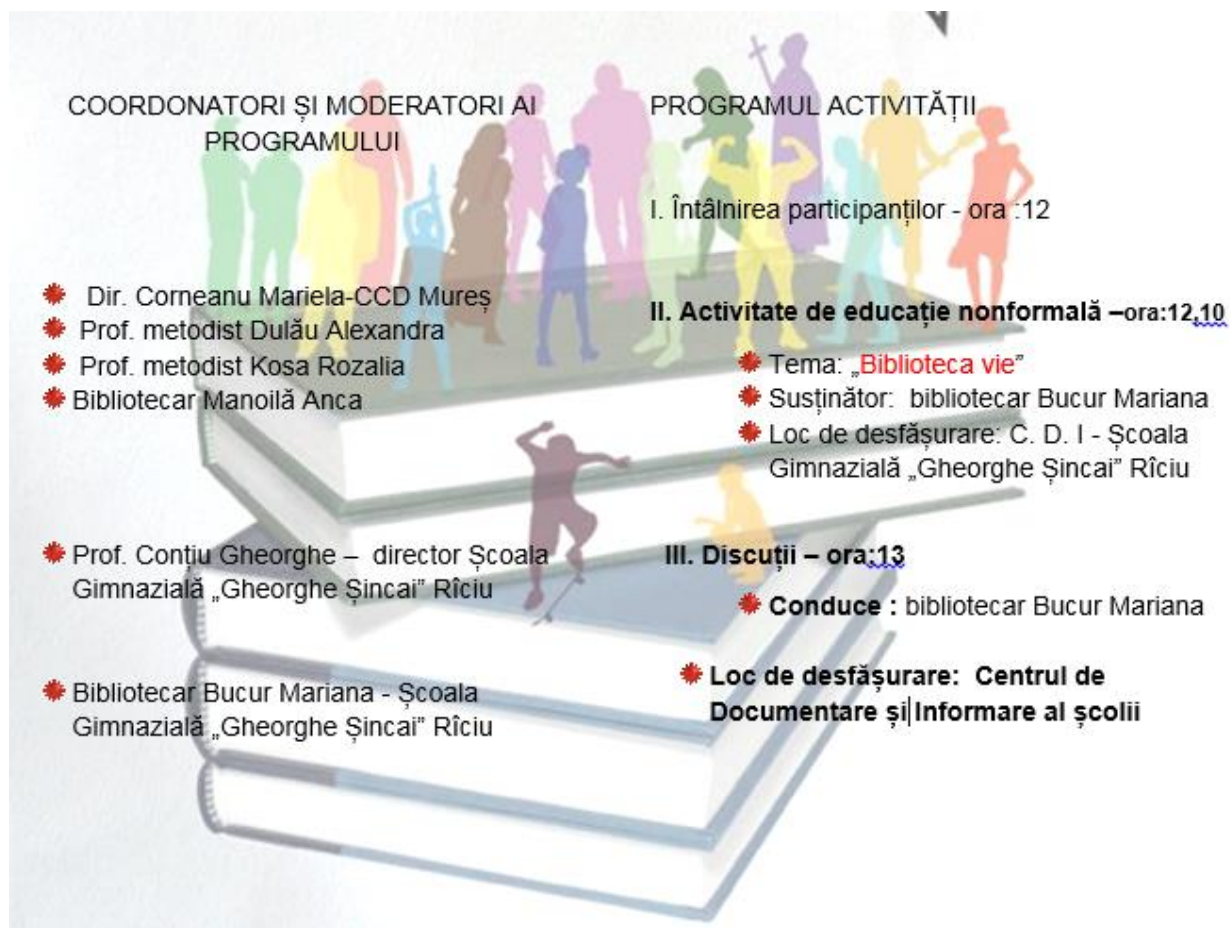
COORDONATORI ȘI MODERATORI AI PROGRAMULUI

Dir. Corneanu Mariela-CCD Mureș
Prof. metodist Dulău Alexandra
Prof. metodist Kosa Rozalia
Bibliotecar Manoilă Anca

Prof. Conțiu Gheorghe – director Școala Gimnazială „Gheorghe Șincai" Rîciu

Bibliotecar Bucur Mariana - Școala Gimnazială „Gheorghe Șincai" Rîciu

PROGRAMUL ACTIVITĂȚII

I. Întâlnirea participanților - ora :12

II. Activitate de educație nonformală –ora:12,10

Tema: „Biblioteca vie"
Susținător: bibliotecar Bucur Mariana
Loc de desfășurare: C. D. I - Școala Gimnazială „Gheorghe Șincai" Rîciu

III. Discuții – ora:13

Conduce : bibliotecar Bucur Mariana

Loc de desfășurare: Centrul de Documentare și Informare al școlii